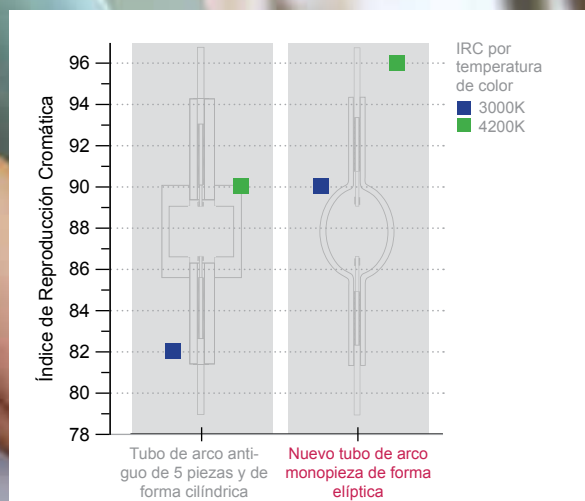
Índice de Reproducción Cromática

96
94
92
90
88
86
84
82
80
78

IRC por temperatura de color
3000K
4200K

Tubo de arco antiguo de 5 piezas y de forma cilíndrica

Nuevo tubo de arco monopieza de forma elíptica